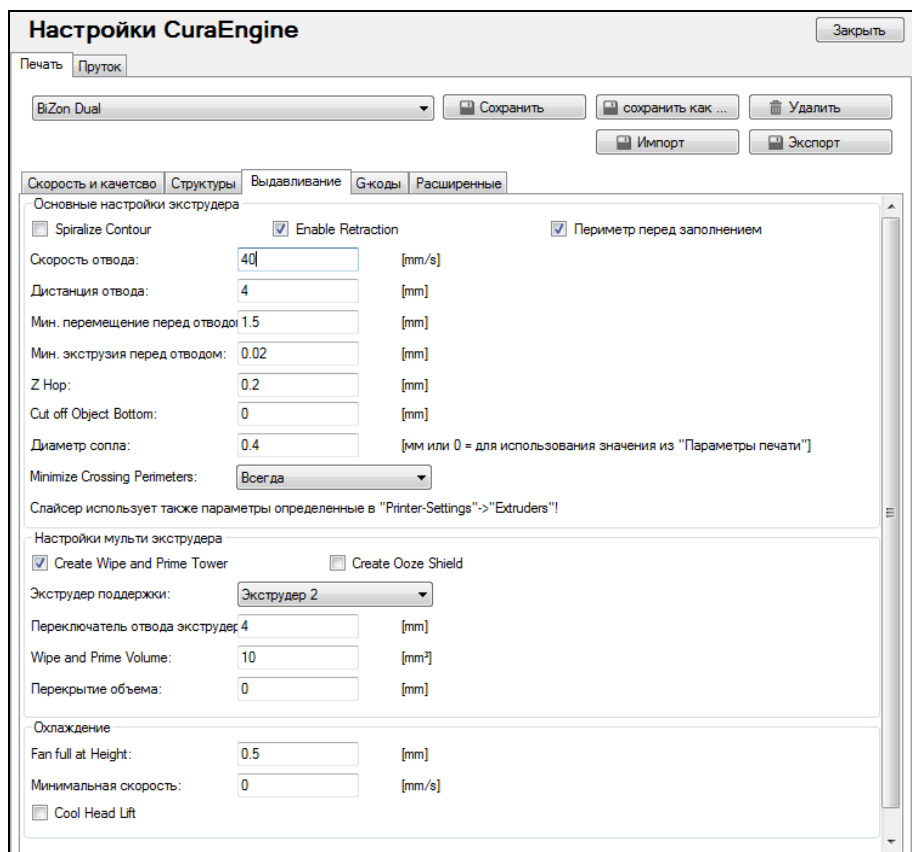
Настройки CuraEngine

Закрыть

Печать Пруток

BiZon Dual

Сохранить

сохранить как ...

Удалить

Импорт

Экспорт

Скорость и качетсво Структуры Выдавливание G-коды Расширенные

Основные настройки экструдера

Spiralize Contour

Enable Retraction

Периметр перед заполнением

Скорость отвода: 40 [mm/s]

Дистанция отвода: 4 [mm]

Мин. перемещение перед отводо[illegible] 1.5 [mm]

Мин. экструзия перед отводом: 0.02 [mm]

Z Hop: 0.2 [mm]

Cut off Object Bottom: 0 [mm]

Диаметр сопла: 0.4 [мм или 0 = для использования значения из "Параметры печати"]

Minimize Crossing Perimeters: Всегда

Слайсер использует также параметры определенные в "Printer-Settings"->"Extruders"!

Настройки мульти экструдера

Create Wipe and Prime Tower

Create Ooze Shield

Экструдер поддержки: Экструдер 2

Переключатель отвода экструдер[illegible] 4 [mm]

Wipe and Prime Volume: 10 [mm³]

Перекрытие объема: 0 [mm]

Охлаждение

Fan full at Height: 0.5 [mm]

Минимальная скорость: 0 [mm/s]

Cool Head Lift